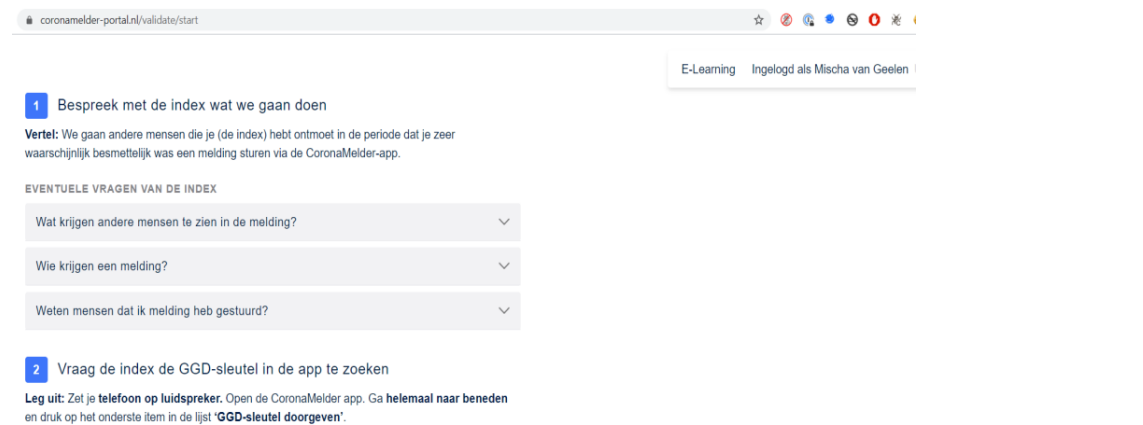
coronamelder-portal.nl/validate/start

E-Learning Ingelogd als Mischa van Geelen

1 Bespreek met de index wat we gaan doen

Vertel: We gaan andere mensen die je (de index) hebt ontmoet in de periode dat je zeer waarschijnlijk besmettelijk was een melding sturen via de CoronaMelder-app.

EVENTUELE VRAGEN VAN DE INDEX

Wat krijgen andere mensen te zien in de melding?

Wie krijgen een melding?

Weten mensen dat ik melding heb gestuurd?

2 Vraag de index de GGD-sleutel in de app te zoeken

Leg uit: Zet je telefoon op luidspreker. Open de CoronaMelder app. Ga helemaal naar beneden en druk op het onderste item in de lijst 'GGD-sleutel doorgeven'.